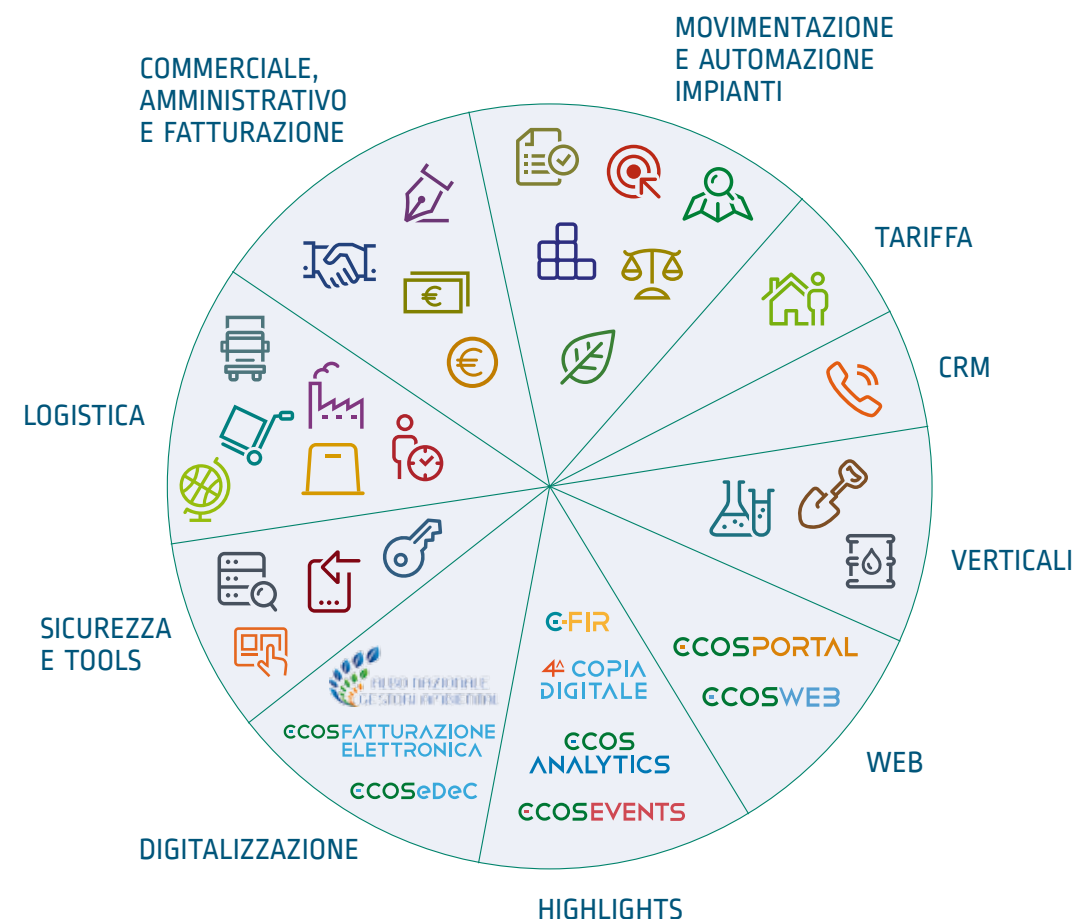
MOVIMENTAZIONE E AUTOMAZIONE IMPIANTI

COMMERCIALE, AMMINISTRATIVO E FATTURAZIONE

TARIFFA

CRM

LOGISTICA

VERTICALI

SICUREZZA E TOOLS

C-FIR

4ª COPIA DIGITALE

ECOSPORTAL

ECOSWEB

ALBO NAZIONALE GESTORI AMBIENTALI

ECOSFATTURAZIONE ELETTRONICA

ECOS ANALYTICS

WEB

ECOSeDeC

ECOSEVENTS

DIGITALIZZAZIONE

HIGHLIGHTS